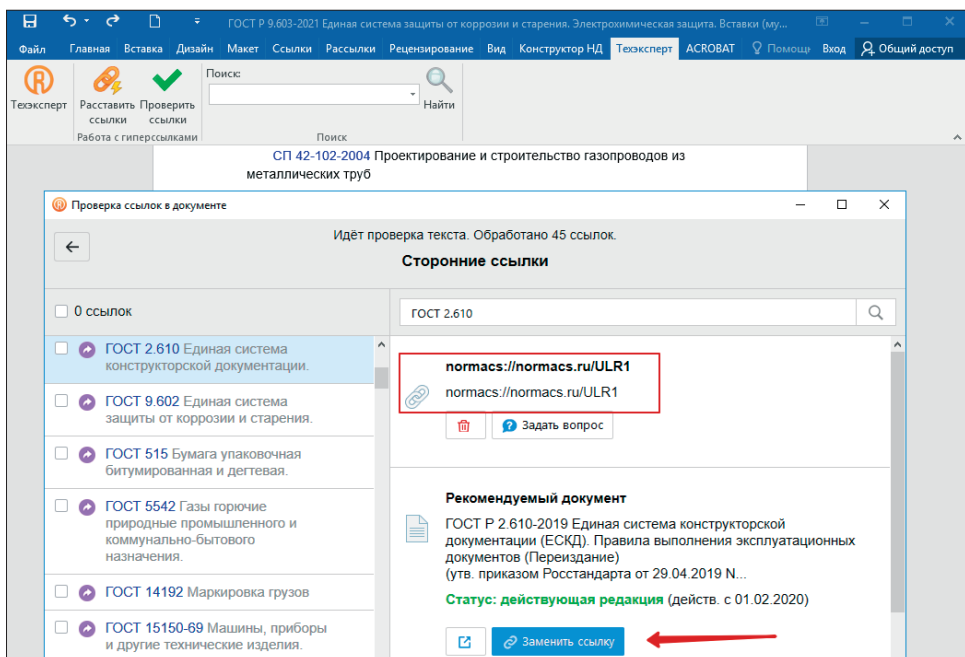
ГОСТ Р 9.603-2021 Единая система защиты от коррозии и старения. Электрохимическая защита. Вставки (му...

Файл Главная Вставка Дизайн Макет Ссылки Рассылки Рецензирование Вид Конструктор НД Техэксперт ACROBAT Помощ Вход Общий доступ

Техэксперт Расставить ссылки Проверить ссылки Работа с гиперссылками Поиск: Найти Поиск

СП 42-102-2004 Проектирование и строительство газопроводов из металлических труб

Проверка ссылок в документе

Идёт проверка текста. Обработано 45 ссылок.

Сторонние ссылки

0 ссылок

ГОСТ 2.610

ГОСТ 2.610 Единая система конструкторской документации.

ГОСТ 9.602 Единая система защиты от коррозии и старения.

ГОСТ 515 Бумага упаковочная битумированная и дегтевая.

ГОСТ 5542 Газы горючие природные промышленного и коммунально-бытового назначения.

ГОСТ 14192 Маркировка грузов

ГОСТ 15150-69 Машины, приборы и другие технические изделия.

normacs://normacs.ru/ULR1

normacs://normacs.ru/ULR1

Задать вопрос

Рекомендуемый документ

ГОСТ Р 2.610-2019 Единая система конструкторской документации (ЕСКД). Правила выполнения эксплуатационных документов (Переиздание)
(утв. приказом Росстандарта от 29.04.2019 N...

Статус: действующая редакция (действ. с 01.02.2020)

Заменить ссылку